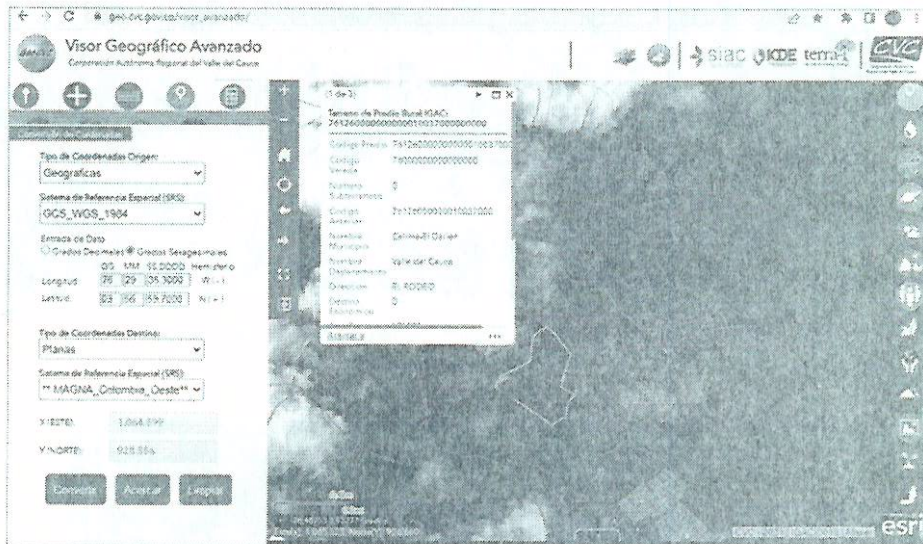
geo.cvc.gov.co/visor_avanzado/

Visor Geográfico Avanzado
Corporación Autónoma Regional del Valle del Cauca

siac KDE terra CVC

Conversión de Coordenadas

Tipo de Coordenadas Origen:
Geograficas

Sistema de Referencia Espacial (SRS):
GCS_WGS_1984

Entrada de Dato
Grados Decimales Grados Sexagesimales

| | GG | MM | SS.DDDD | Hemisferio |
|---|---|---|---|---|
| Longitud | 76 | 29 | 05.3000 | W(-) |
| Latitud | 03 | 56 | 59.7000 | N(+) |

Tipo de Coordenadas Destino:
Planas

Sistema de Referencia Espacial (SRS):
** MAGNA_Colombia_Oeste**

X (ESTE): 1.064.899

Y (NORTE): 928.556

Convertir Acercar Limpiar

(1 de 3)
Terreno de Predio Rural IGAC: 7612600000000001003700000000

| | |
|---|---|
| Codigo Predio | 7612600000000001003700 |
| Codigo Vereda | 76126000000000000 |
| Numero Subterreneo | 0 |
| Codigo Anterior | 761260000000100037000 |
| Nombre Municipio | Calima-El Darien |
| Nombre Departamento | Valle del Cauca |
| Direccion | EL RODEO |
| Destino Economico | D |

Acercar ...

esri